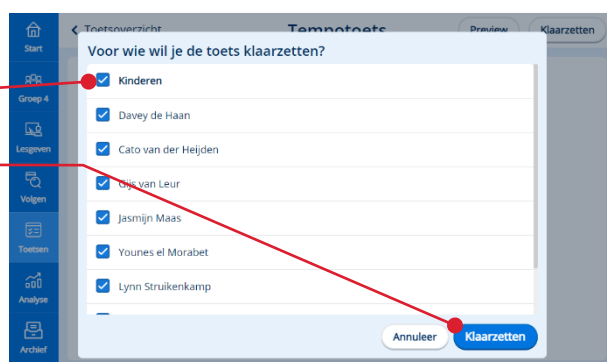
Start

Groep 4

Lesgeven

Volgen

Toetsen

Analyse

Archief

Toetsoverzicht

Tempotoets

Preview

Klaarzetten

Voor wie wil je de toets klaarzetten?

Kinderen

Davey de Haan

Cato van der Heijden

Gijs van Leur

Jasmijn Maas

Younes el Morabet

Lynn Struikenkamp

Annuleer

Klaarzetten